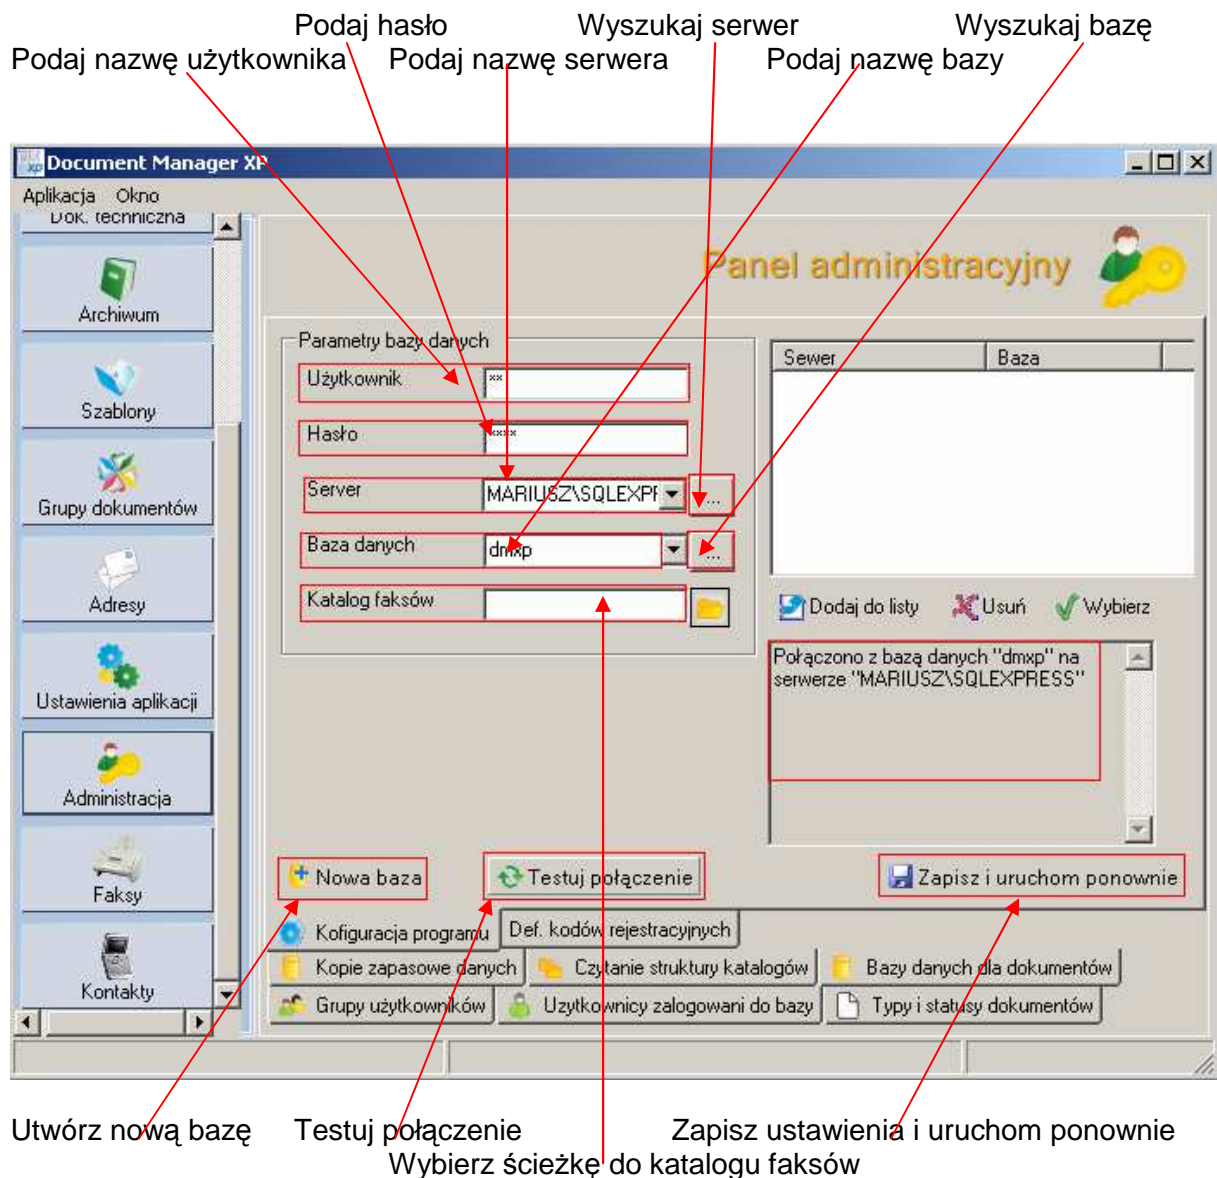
Podaj hasło
Wyszukaj serwer
Wyszukaj bazę
Podaj nazwę użytkownika
Podaj nazwę serwera
Podaj nazwę bazy

Document Manager XP

Aplikacja Okno

Dok. techniczna
Archiwum
Szablony
Grupy dokumentów
Adresy
Ustawienia aplikacji
Administracja
Faksy
Kontakty

Panel administracyjny

Parametry bazy danych
Użytkownik **
Hasło ****
Server MARIUSZ\SQLEXPI ...
Baza danych dmxp ...
Katalog faksów

| Serwer | Baza |
|---|---|

Dodaj do listy
Usuń
Wybierz

Połączono z bazą danych "dmxp" na serwerze "MARIUSZ\SQLEXPRESS"

Nowa baza
Testuj połączenie
Zapisz i uruchom ponownie

Kofiguracja programu
Def. kodów rejestracyjnych
Kopie zapasowe danych
Czytanie struktury katalogów
Bazy danych dla dokumentów
Grupy użytkowników
Użytkownicy zalogowani do bazy
Typy i statusy dokumentów

Utwórz nową bazę
Testuj połączenie
Zapisz ustawienia i uruchom ponownie
Wybierz ścieżkę do katalogu faksów